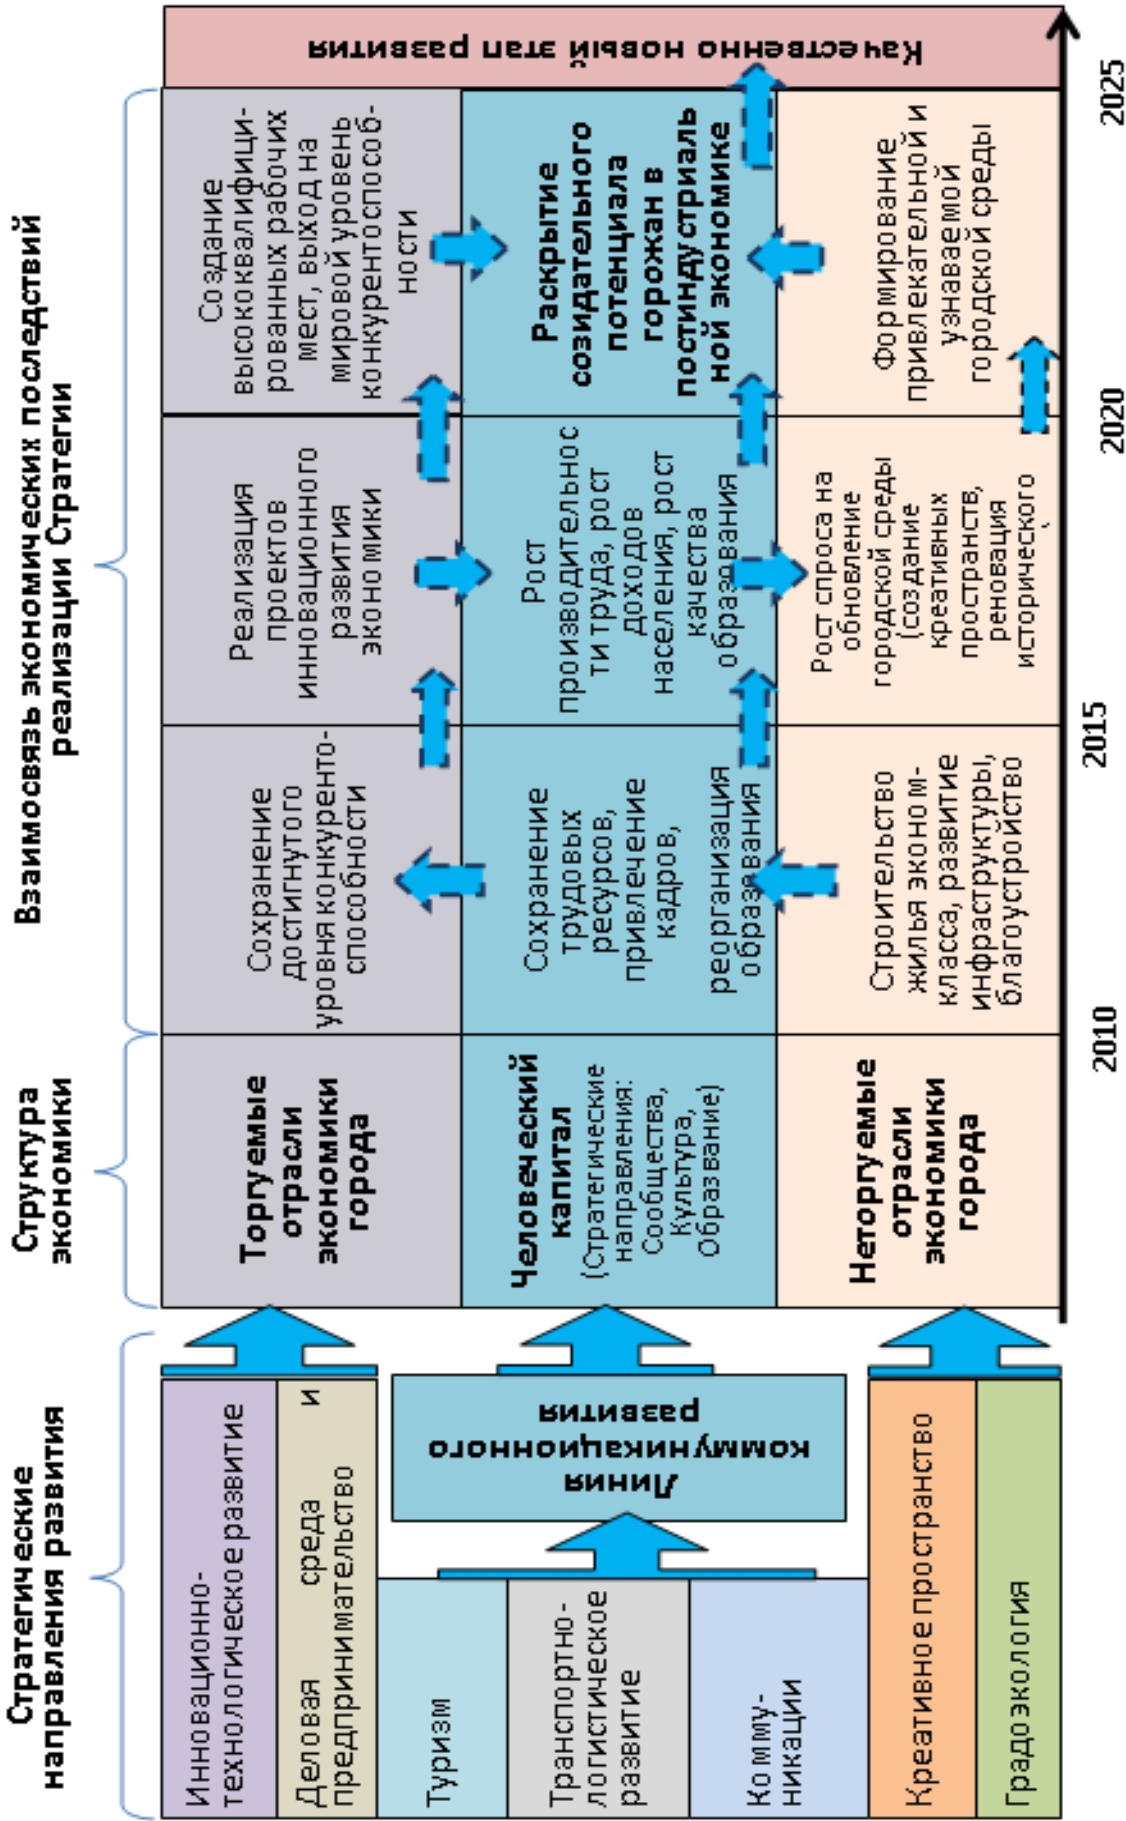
Стратегические направления развития

Инновационно-технологическое развитие

Деловая среда и предпринимательство

Туризм

Транспортно-логистическое развитие

Коммуникации

Линия коммуникационного развития

Креативное пространство

Градоэкология

Структура экономики

Торгуемые отрасли экономики города

Человеческий капитал (Стратегические направления: Сообщества, Культура, Образование)

Неторгуемые отрасли экономики города

Взаимосвязь экономических последствий реализации Стратегии

Сохранение достигнутого уровня конкурентоспособности

Реализация проектов инновационного развития экономики

Создание высококвалифицированных рабочих мест, выход на мировой уровень конкурентоспособности

Сохранение трудовых ресурсов, привлечение кадров, реорганизация образования

Рост производительности труда, рост доходов населения, рост качества образования

Раскрытие созидательного потенциала горожан в постиндустриальной экономике

Строительство жилья эконом-класса, развитие инфраструктуры, благоустройство

Рост спроса на обновление городской среды (создание креативных пространств, реновация исторического

Формирование привлекательной и узнаваемой городской среды

Качественно новый этап развития

2010

2015

2020

2025